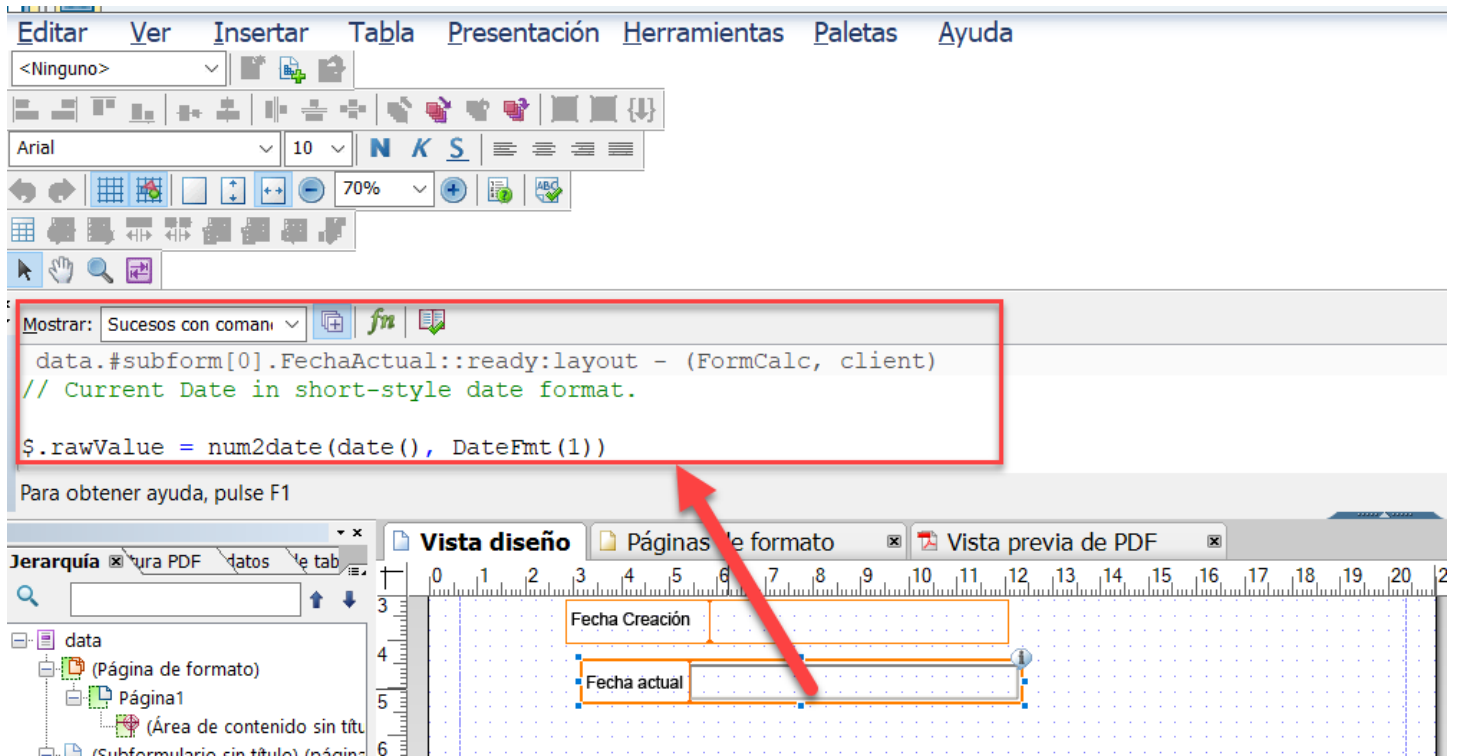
Editar Ver Insertar Tabla Presentación Herramientas Paletas Ayuda

<Ninguno>

Arial 10 N K S

70%

Mostrar: Sucesos con comand

data.#subform[0].FechaActual::ready:layout - (FormCalc, client)
// Current Date in short-style date format.

$.rawValue = num2date(date(), DateFmt(1))

Para obtener ayuda, pulse F1

Jerarquía tura PDF datos le tab

Vista diseño Páginas de formato Vista previa de PDF

0 1 2 3 4 5 6 7 8 9 10 11 12 13 14 15 16 17 18 19 20 2

3 4 5 6

Fecha Creación

Fecha actual

data
(Página de formato)
Página1
(Área de contenido sin títu
(Subformulario sin título) (págin